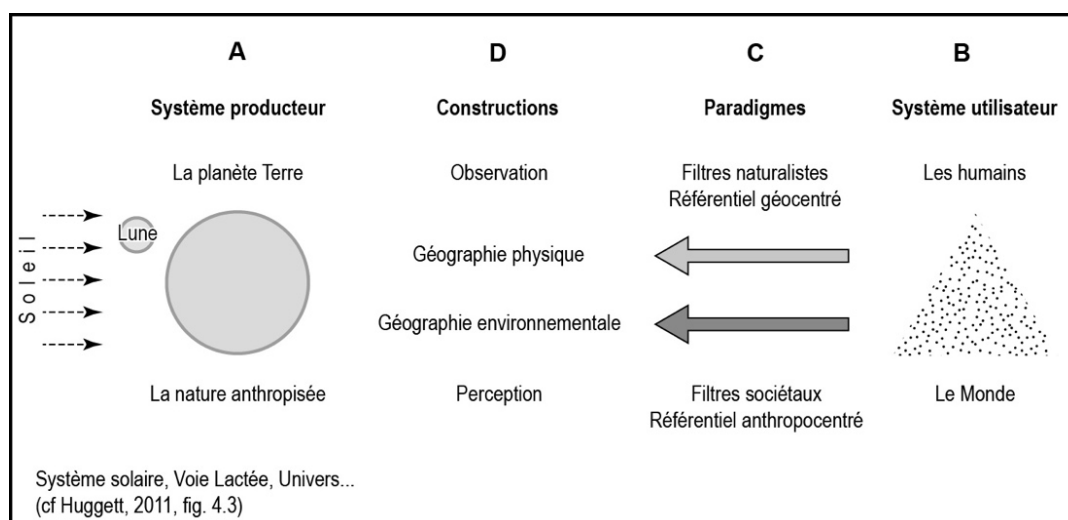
A

Système producteur

La planète Terre

Soleil

Lune

La nature anthropisée

Système solaire, Voie Lactée, Univers...
(cf Huggett, 2011, fig. 4.3)

D

Constructions

Observation

Géographie physique

Géographie environnementale

Perception

C

Paradigmes

Filtres naturalistes
Référentiel géocentré

Filtres sociétaux
Référentiel anthropocentré

B

Système utilisateur

Les humains

Le Monde